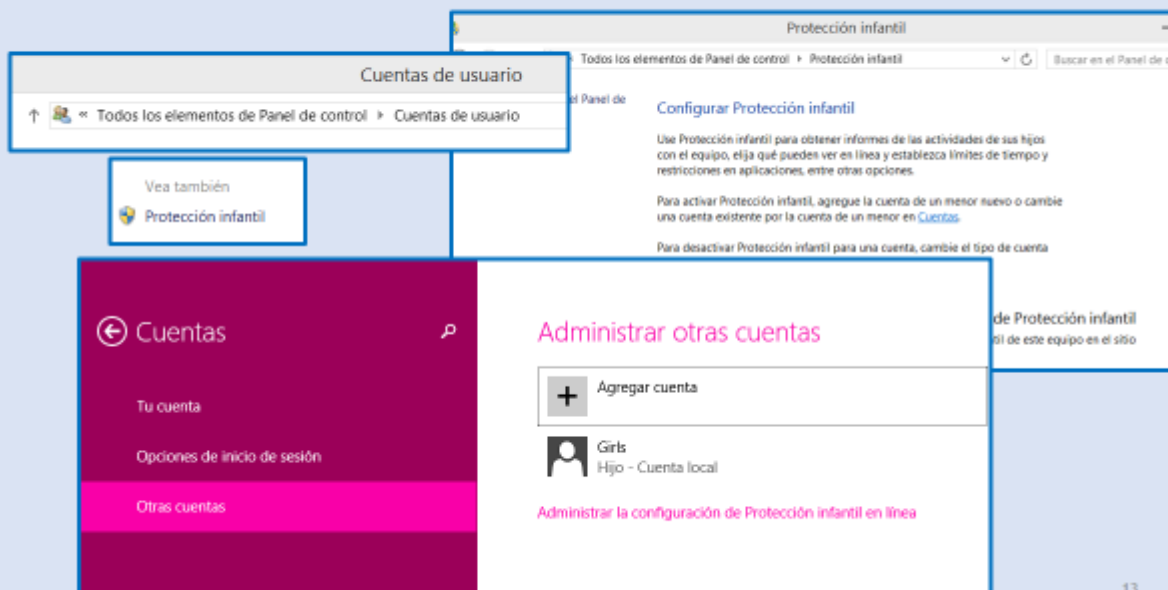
Protección infantil

Todos los elementos de Panel de control ▸ Protección infantil

Buscar en el Panel de

el Panel de

Configurar Protección infantil

Use Protección infantil para obtener informes de las actividades de sus hijos con el equipo, elija qué pueden ver en línea y establezca límites de tiempo y restricciones en aplicaciones, entre otras opciones.

Para activar Protección infantil, agregue la cuenta de un menor nuevo o cambie una cuenta existente por la cuenta de un menor en Cuentas.

Para desactivar Protección infantil para una cuenta, cambie el tipo de cuenta

de Protección infantil

il de este equipo en el sitio

Cuentas de usuario

Todos los elementos de Panel de control ▸ Cuentas de usuario

Vea también

Protección infantil

Cuentas

Tu cuenta

Opciones de inicio de sesión

Otras cuentas

Administrar otras cuentas

Agregar cuenta

Girls
Hijo - Cuenta local

Administrar la configuración de Protección infantil en línea

13